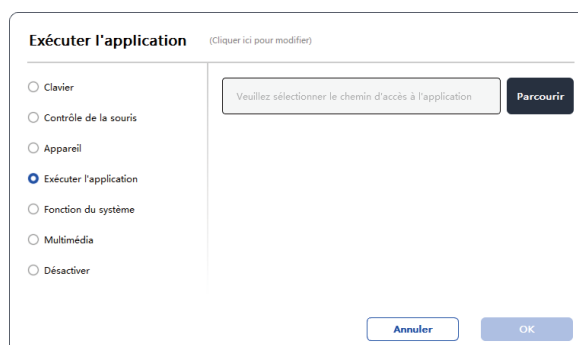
Exécuter l'application (Cliquer ici pour modifier)

Clavier

Contrôle de la souris

Appareil

Exécuter l'application

Fonction du système

Multimédia

Désactiver

Veuillez sélectionner le chemin d'accès à l'application

Parcourir

Annuler

OK